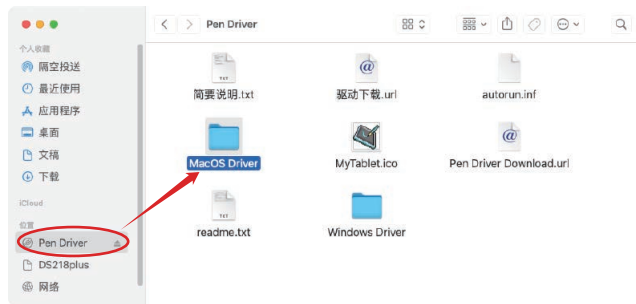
Pen Driver

个人收藏
隔空投送
最近使用
应用程序
桌面
文稿
下载
iCloud
位置
Pen Driver
DS218plus
网络

TXT
简要说明.txt
驱动下载.url
autorun.inf
MacOS Driver
MyTablet.ico
Pen Driver Download.url
TXT
readme.txt
Windows Driver